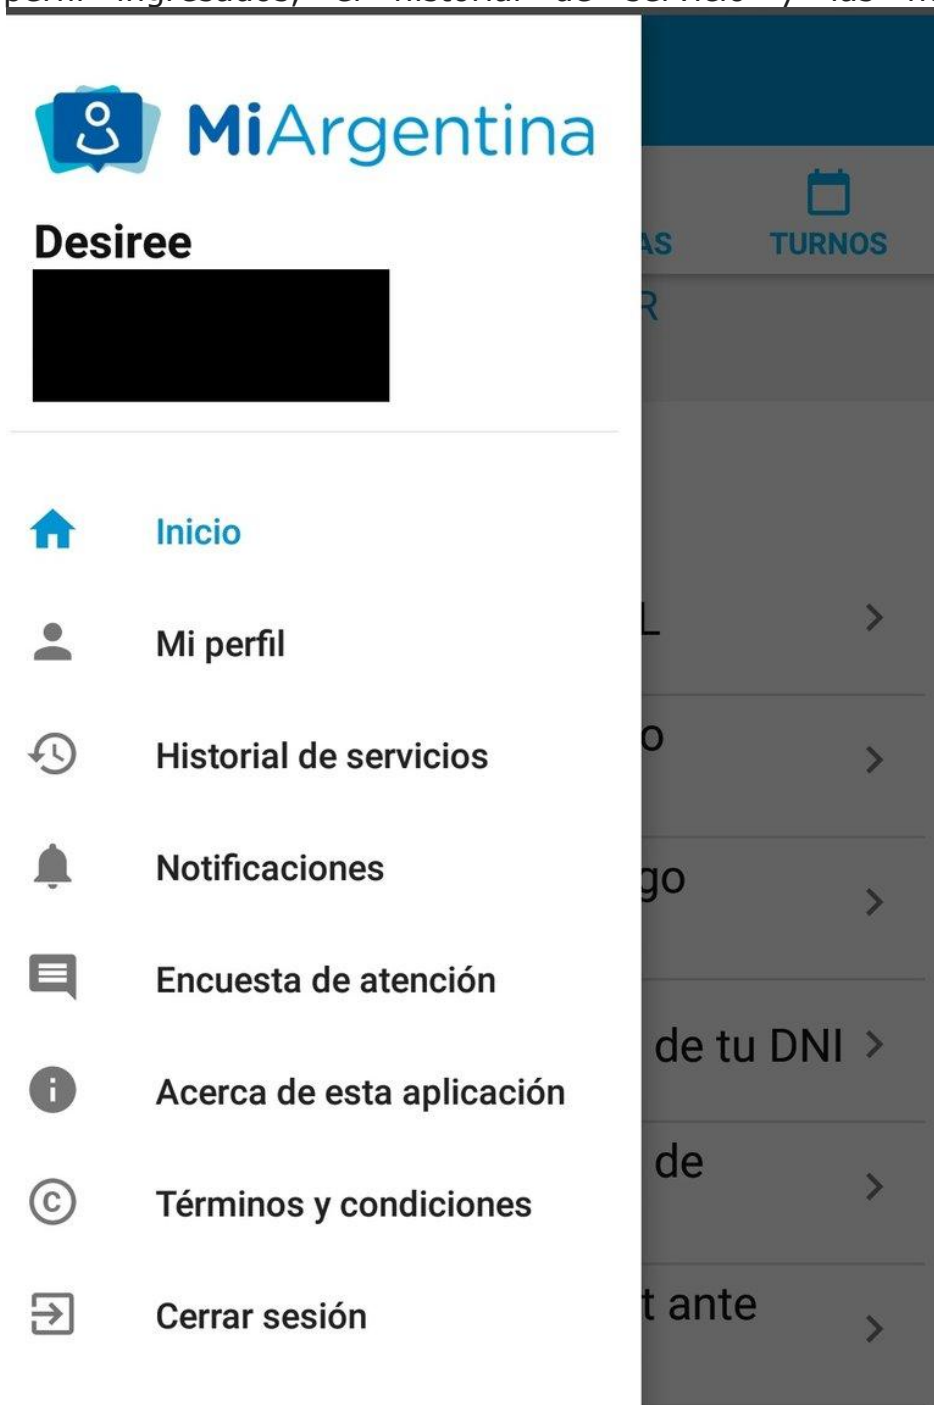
perfil ingresados, el historial de servicio y las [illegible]

MiArgentina

Desiree

AS TURNOS

R

Inicio

Mi perfil

Historial de servicios

Notificaciones

Encuesta de atención

Acerca de esta aplicación

Términos y condiciones

Cerrar sesión

L

o

go

de tu DNI

de

t ante